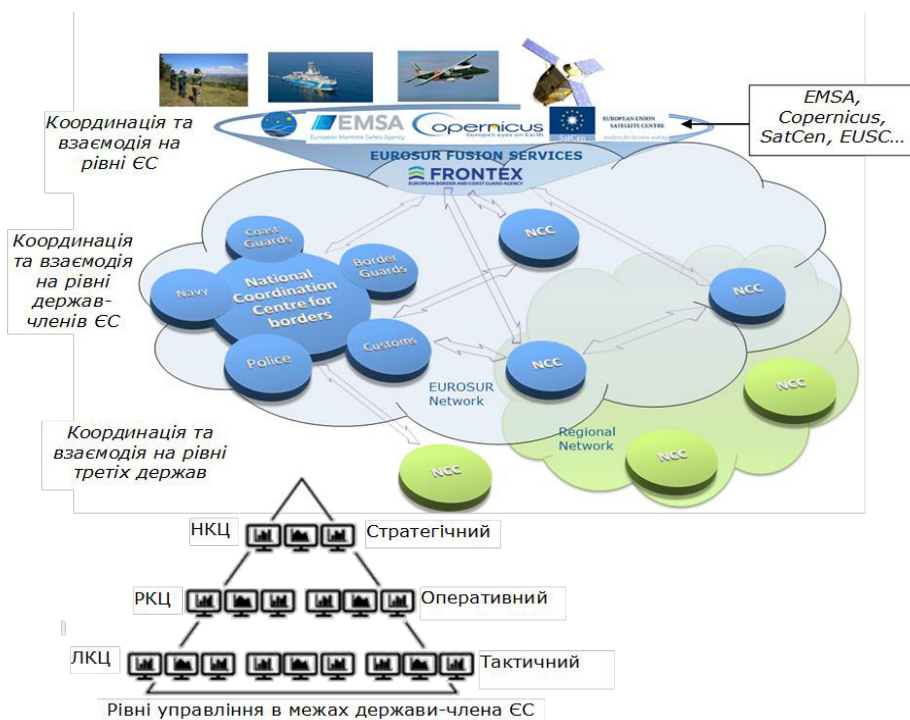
EMSA, Copernicus, SatCen, EUSC...

Координація та взаємодія на рівні ЄС

EMSA
European Maritime Safety Agency
Copernicus
Europe's eyes on Earth
SatCen
EUROPEAN UNION SATELLITE CENTRE

EUROSUR FUSION SERVICES
FRONTEX
EUROPEAN BORDER AND COAST GUARD AGENCY

Координація та взаємодія на рівні держав-членів ЄС

Coast Guards
Border Guards
Navy
National Coordination Centre for borders
Police
Customs
NCC
NCC
NCC
NCC
NCC
NCC
EUROSUR Network
Regional Network

Координація та взаємодія на рівні третіх держав

НКЦ
Стратегічний
РКЦ
Оперативний
ЛКЦ
Тактичний

Рівні управління в межах держави-члена ЄС